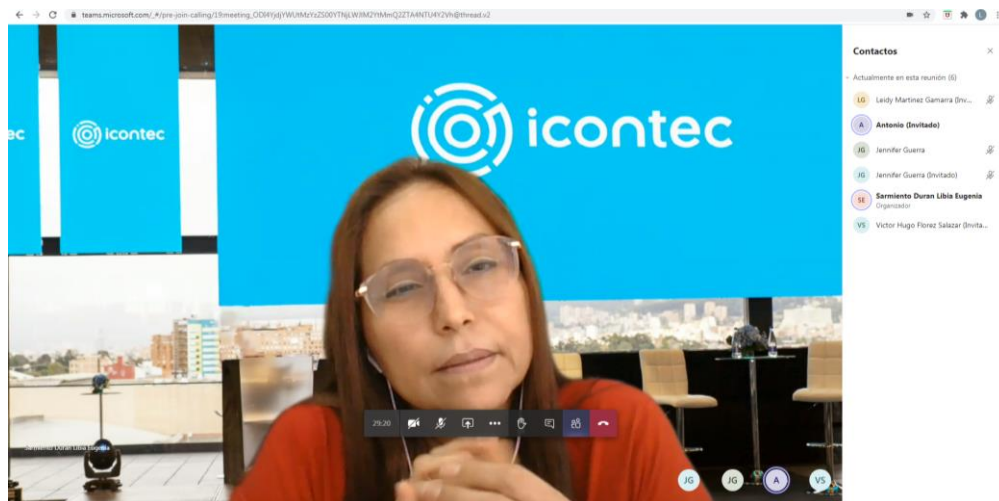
teams.microsoft.com/_#/pre-join-calling/19:meeting_ODI4YjdjYWUtMzYzZS00YTNjLWJlM2YtMmQ2ZTA4NTU4Y2Vh@thread.v2

ec

icontec

icontec

Contactos

Actualmente en esta reunión (6)

LG Leidy Martinez Gamarra (Inv...

A Antonio (Invitado)

JG Jennifer Guerra

JG Jennifer Guerra (Invitado)

SE Sarmiento Duran Libia Eugenia
Organizador

VS Victor Hugo Florez Salazar (Invita...

Sarmiento Duran Libia Eugenia

29:20

JG JG A VS